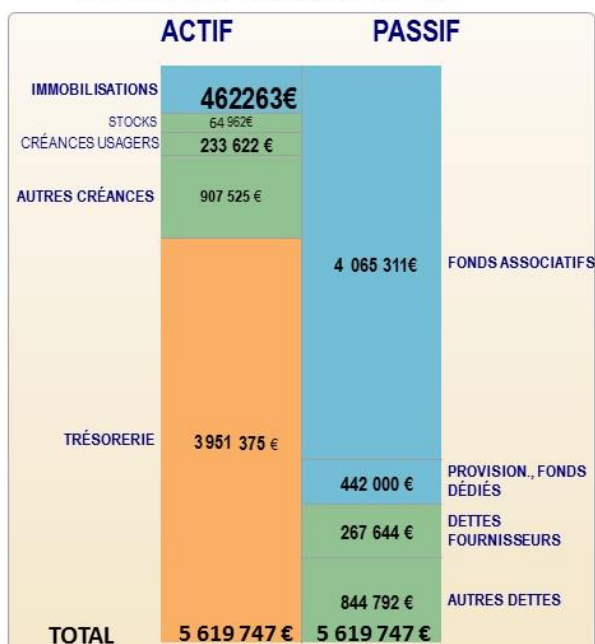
ACTIF
PASSIF

IMMOBILISATIONS
462263€
STOCKS
64 962€
CRÉANCES USAGERS
233 622 €
AUTRES CRÉANCES
907 525 €

4 065 311€
FONDS ASSOCIATIFS

TRÉSORERIE
3 951 375 €

442 000 €
PROVISION., FONDS DÉDIÉS
267 644 €
DETTES FOURNISSEURS
844 792 €
AUTRES DETTES

TOTAL
5 619 747 €
5 619 747 €